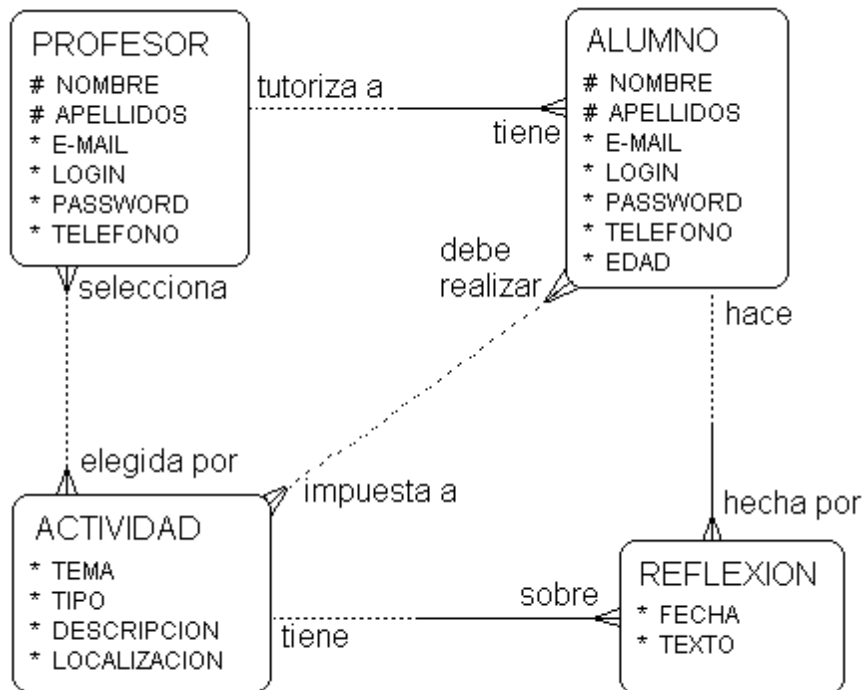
PROFESOR
# NOMBRE
# APELLIDOS
* E-MAIL
* LOGIN
* PASSWORD
* TELEFONO

tutoriza a

tiene

ALUMNO
# NOMBRE
# APELLIDOS
* E-MAIL
* LOGIN
* PASSWORD
* TELEFONO
* EDAD

selecciona

debe realizar

hace

elegida por

impuesta a

hecha por

ACTIVIDAD
* TEMA
* TIPO
* DESCRIPCION
* LOCALIZACION

tiene

sobre

REFLEXION
* FECHA
* TEXTO